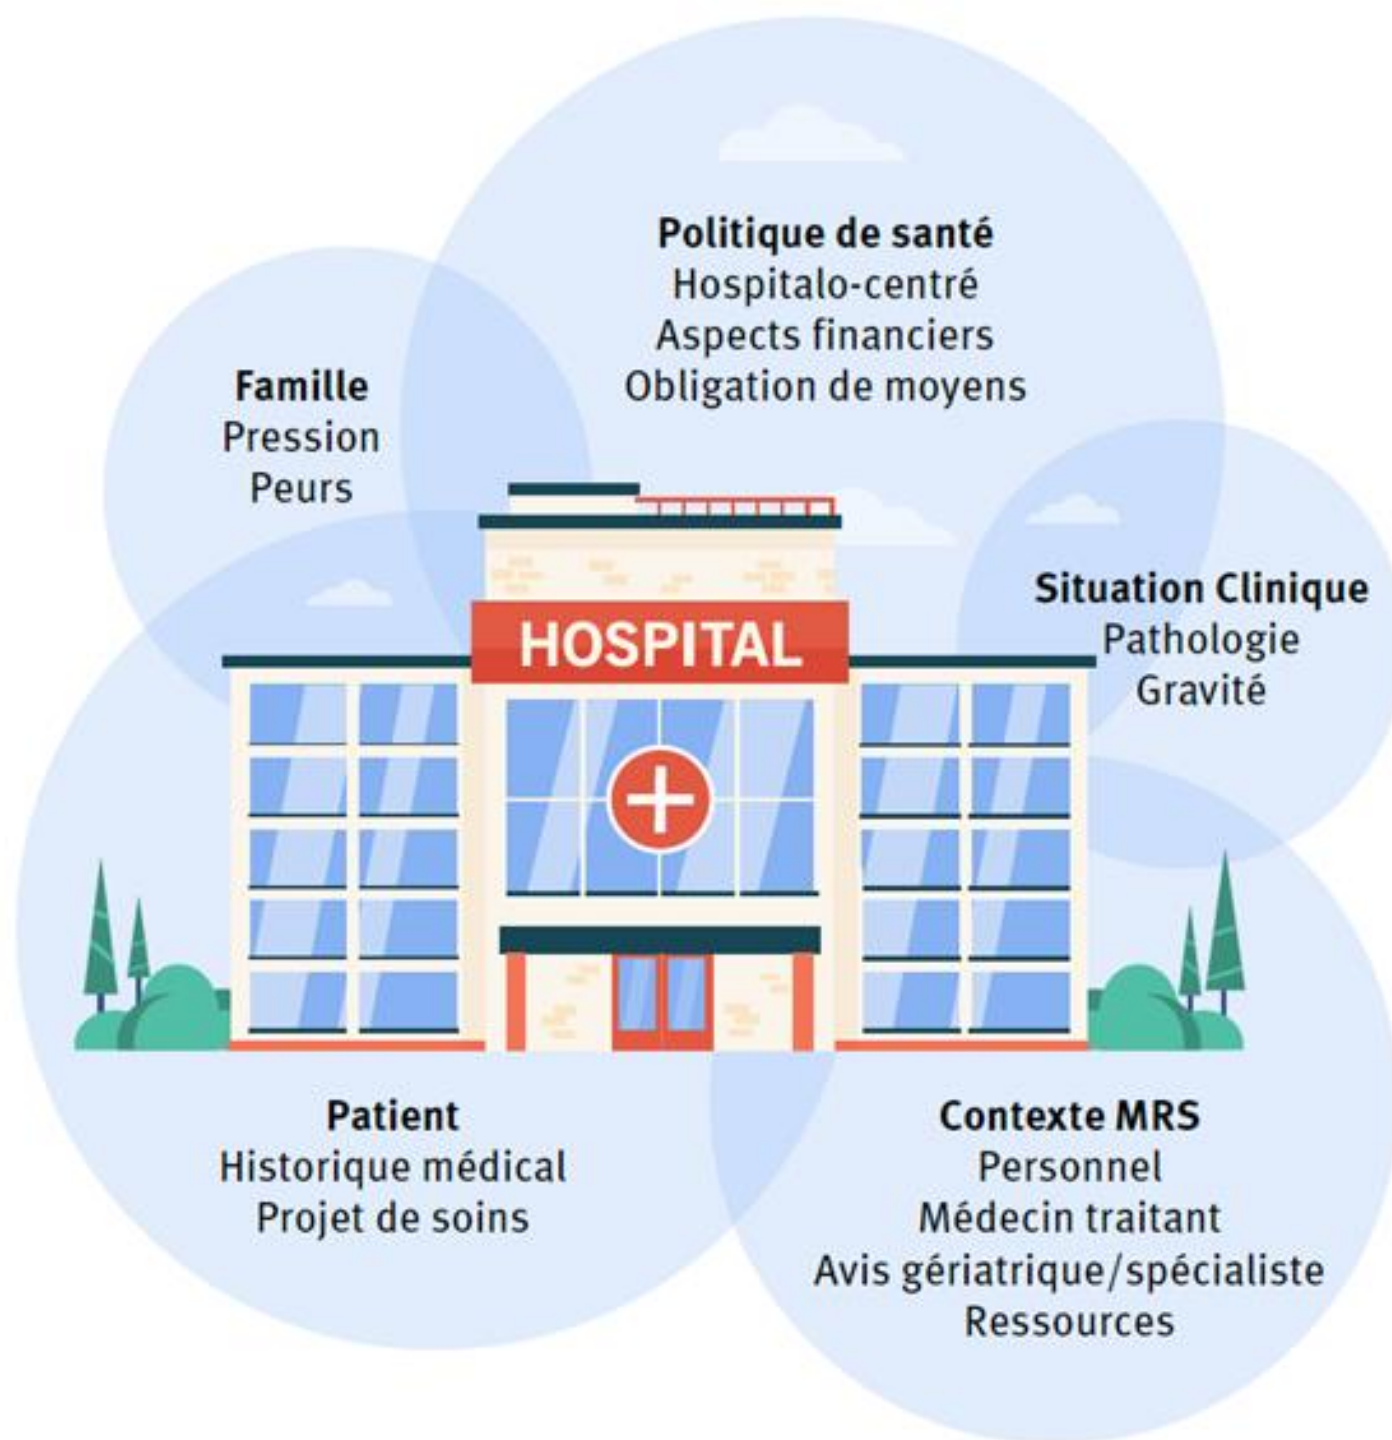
Politique de santé
Hospitalo-centré
Aspects financiers
Obligation de moyens

Famille
Pression
Peurs

HOSPITAL

Situation Clinique
Pathologie
Gravité

Patient
Historique médical
Projet de soins

Contexte MRS
Personnel
Médecin traitant
Avis gériatrique/spécialiste
Ressources